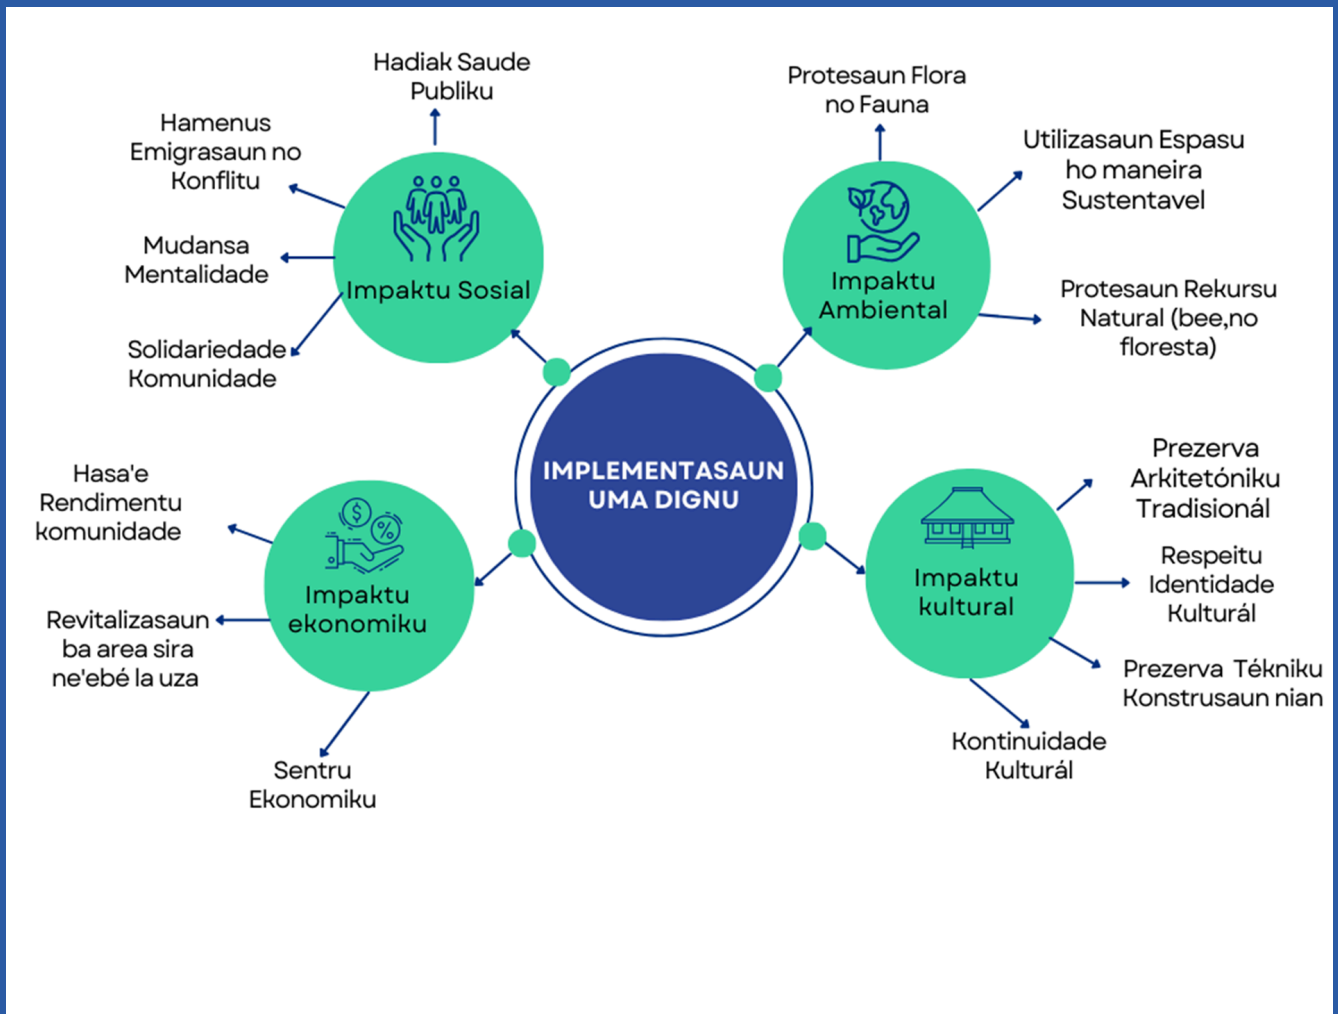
IMPLEMENTASAUN UMA DIGNU

Impaktu Sosial

Hadiak Saude Publiku

Hamenus Emigrasaun no Konflitu

Mudansa Mentalidade

Solidariedade Komunidade

Impaktu Ambiental

Protesaun Flora no Fauna

Utilizasaun Espasu ho maneira Sustentavel

Protesaun Rekursu Natural (bee,no floresta)

Impaktu ekonomiku

Hasa'e Rendimentu komunidade

Revitalizasaun ba area sira ne'ebé la uza

Sentru Ekonomiku

$

%

Impaktu kultural

Prezerva Arkitetóniku Tradisionál

Respeitu Identidade Kulturál

Prezerva Tékniku Konstrusaun nian

Kontinuidade Kulturál